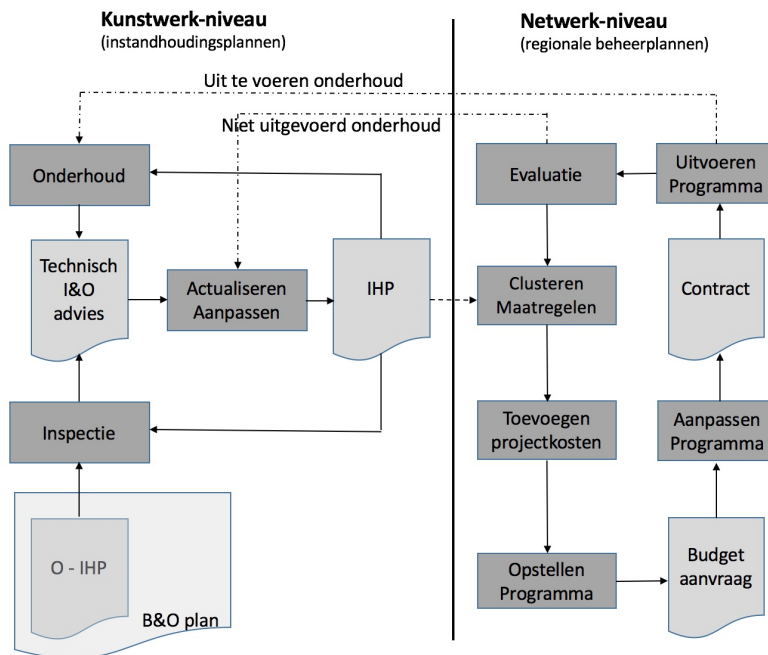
Kunstwerk-niveau
(instandhoudingsplannen)

Netwerk-niveau
(regionale beheerplannen)

Uit te voeren onderhoud

Niet uitgevoerd onderhoud

Onderhoud

Technisch I&O advies

Actualiseren Aanpassen

IHP

Inspectie

O - IHP

B&O plan

Evaluatie

Uitvoeren Programma

Clusteren Maatregelen

Contract

Toevoegen projectkosten

Aanpassen Programma

Opstellen Programma

Budget aanvraag